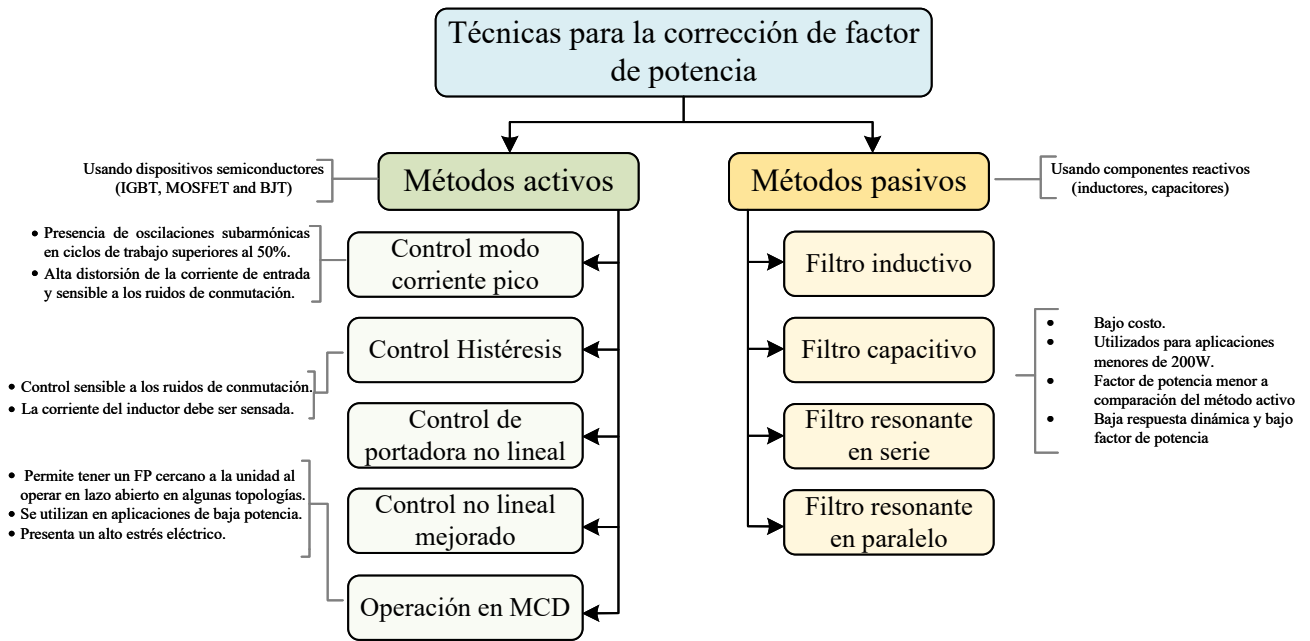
Técnicas para la corrección de factor de potencia

Usando dispositivos semiconductores (IGBT, MOSFET and BJT)

Métodos activos

Métodos pasivos

Usando componentes reactivos (inductores, capacitores)

• Presencia de oscilaciones subarmónicas en ciclos de trabajo superiores al 50%.
• Alta distorsión de la corriente de entrada y sensible a los ruidos de conmutación.

Control modo corriente pico

Control Histéresis

• Control sensible a los ruidos de conmutación.
• La corriente del inductor debe ser sensada.

Control de portadora no lineal

• Permite tener un FP cercano a la unidad al operar en lazo abierto en algunas topologías.
• Se utilizan en aplicaciones de baja potencia.
• Presenta un alto estrés eléctrico.

Control no lineal mejorado

Operación en MCD

Filtro inductivo

Filtro capacitivo

Filtro resonante en serie

Filtro resonante en paralelo

• Bajo costo.
• Utilizados para aplicaciones menores de 200W.
• Factor de potencia menor a comparación del método activo
• Baja respuesta dinámica y bajo factor de potencia